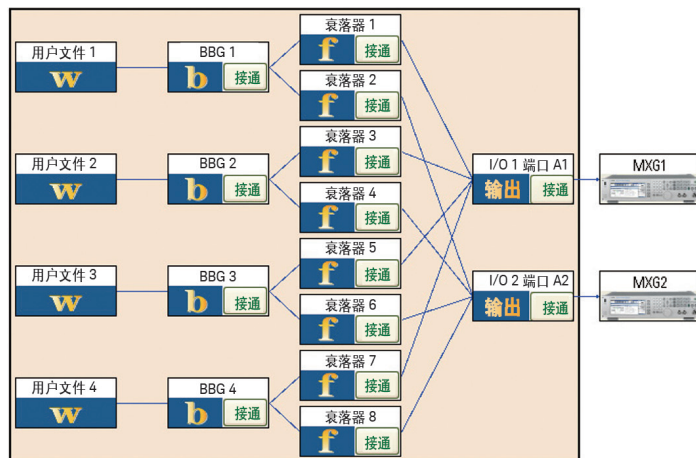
用户文件 1
w

BBG 1
b 接通

衰落器 1
f 接通

衰落器 2
f 接通

用户文件 2
w

BBG 2
b 接通

衰落器 3
f 接通

衰落器 4
f 接通

I/O 1 端口 A1
输出 接通

MXG1

用户文件 3
w

BBG 3
b 接通

衰落器 5
f 接通

衰落器 6
f 接通

I/O 2 端口 A2
输出 接通

MXG2

用户文件 4
w

BBG 4
b 接通

衰落器 7
f 接通

衰落器 8
f 接通